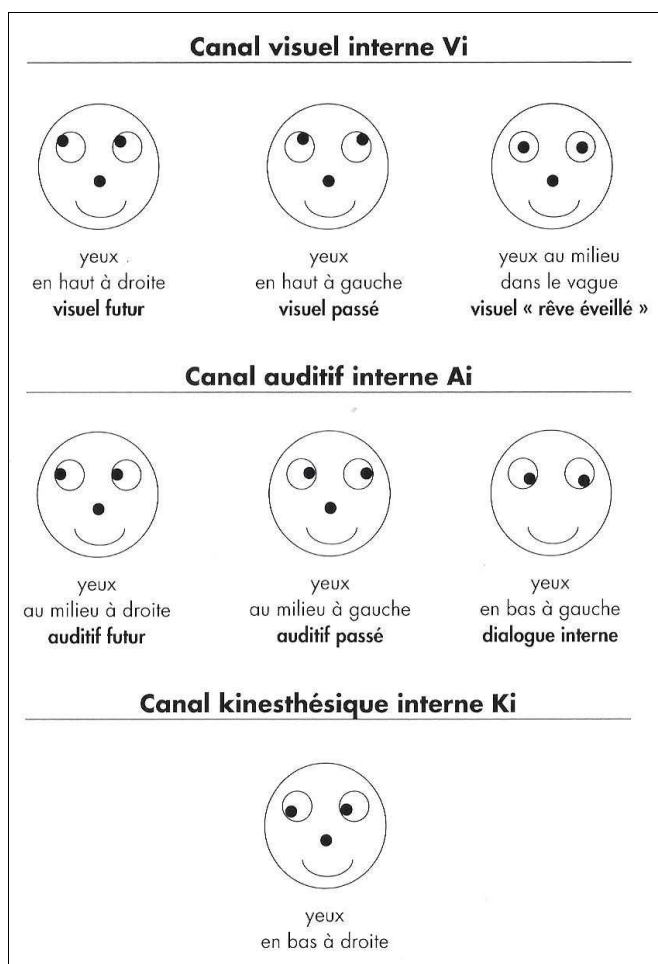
Canal visuel interne Vi

yeux
en haut à droite
visuel futur

yeux
en haut à gauche
visuel passé

yeux au milieu
dans le vague
visuel « rêve éveillé »

Canal auditif interne Ai

yeux
au milieu à droite
auditif futur

yeux
au milieu à gauche
auditif passé

yeux
en bas à gauche
dialogue interne

Canal kinesthésique interne Ki

yeux
en bas à droite